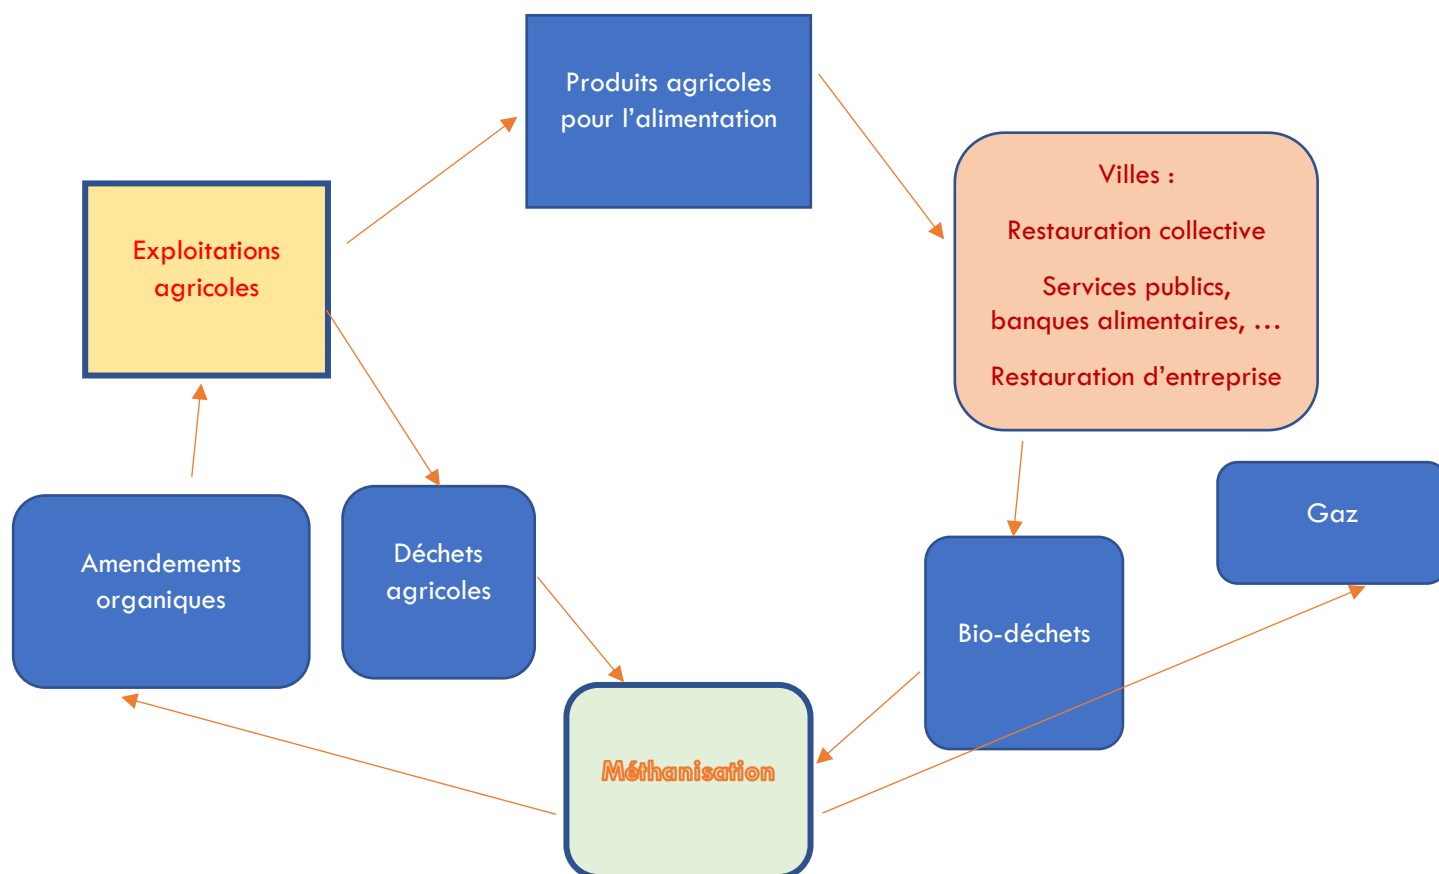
Produits agricoles pour l’alimentation

Exploitations agricoles

Villes :

Restauration collective

Services publics, banques alimentaires, …

Restauration d’entreprise

Gaz

Amendements organiques

Déchets agricoles

Bio-déchets

Méthanisation